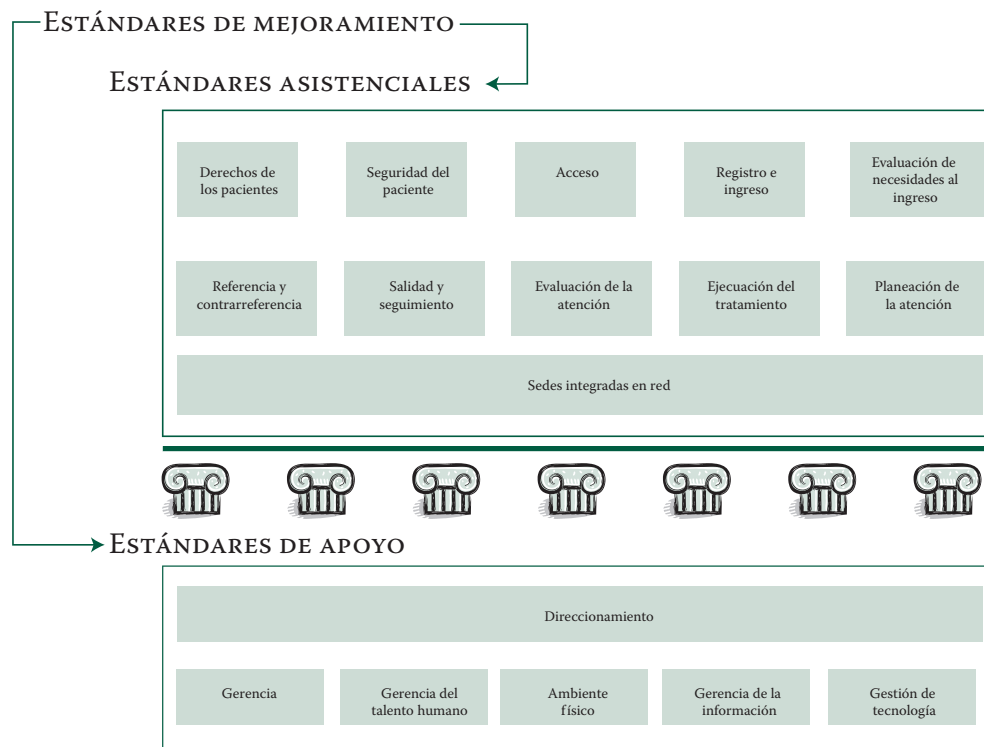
Estándares de mejoramiento

Estándares asistenciales

Derechos de los pacientes

Seguridad del paciente

Acceso

Registro e ingreso

Evaluación de necesidades al ingreso

Referencia y contrarreferencia

Salidad y seguimiento

Evaluación de la atención

Ejecuación del tratamiento

Planeación de la atención

Sedes integradas en red

Estándares de apoyo

Direccionamiento

Gerencia

Gerencia del talento humano

Ambiente físico

Gerencia de la información

Gestión de tecnología